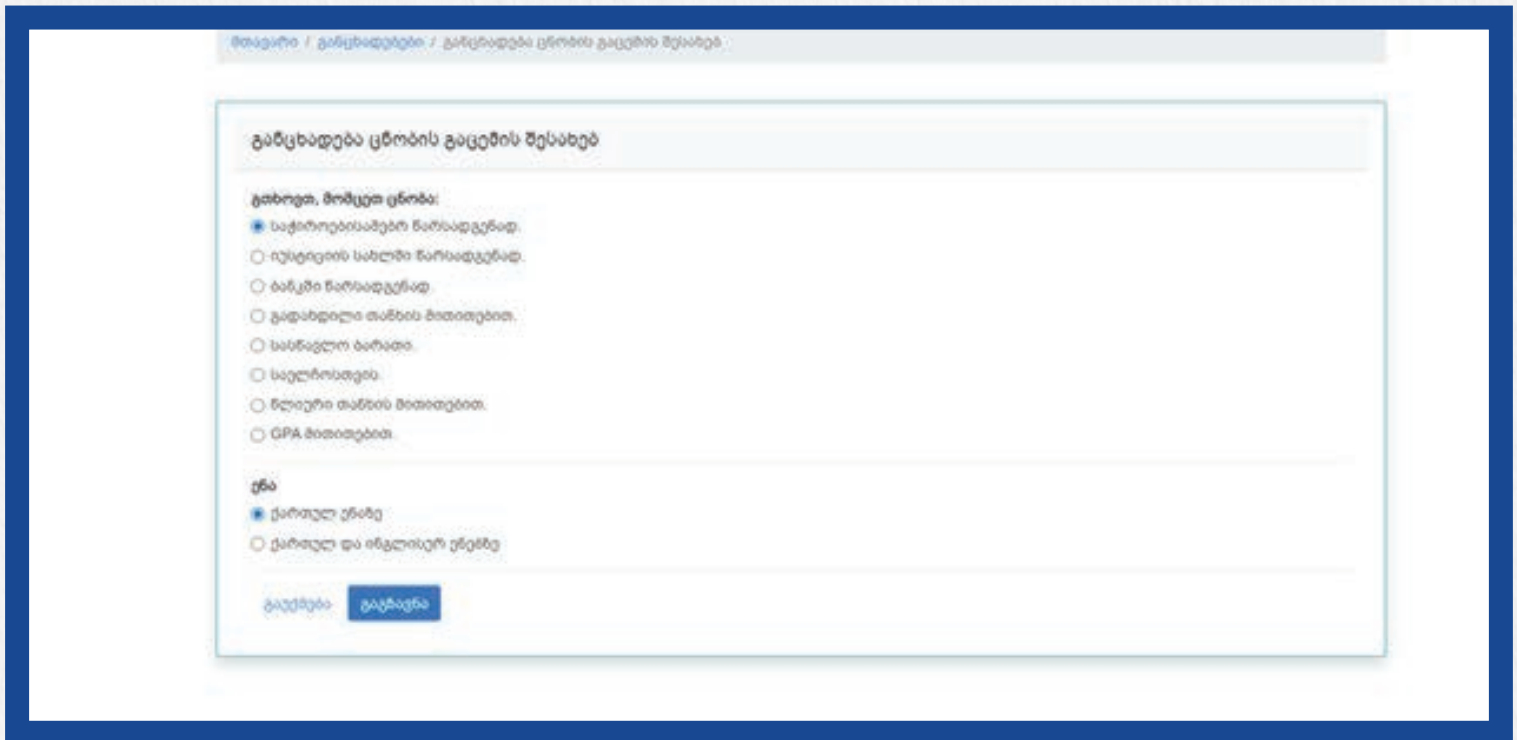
მთავარი / განცხადებები / განცხადება ცნობის გაცემის შესახებ

განცხადება ცნობის გაცემის შესახებ

გთხოვთ, მომცეთ ცნობა:

საჭიროებისამებრ წარსადგენად.

იუსტიციის სახლში წარსადგენად.

ბანკში წარსადგენად.

გადახდილი თანხის მითითებით.

სასწავლო ბარათი.

საელჩოსთვის.

წლიური თანხის მითითებით.

GPA მითითებით.

ენა

ქართულ ენაზე

ქართულ და ინგლისურ ენებზე

გაუქმება გაგზავნა